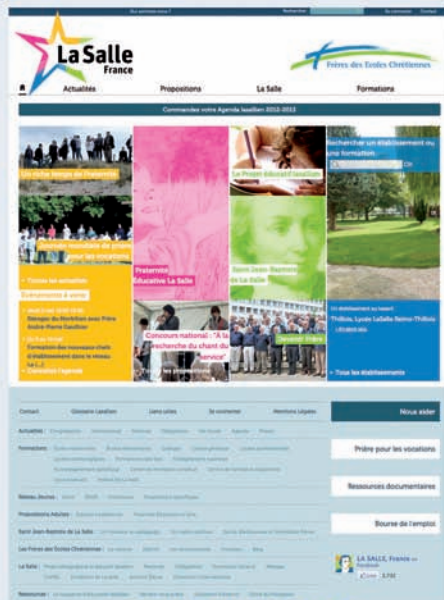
La Salle
France

Frères des Ecoles Chrétiennes

Actualités
Propositions
La Salle
Formations

Commandez notre Agenda lasallien 2012-2013

Un riche temps de fraternité

Le Projet éducatif lasallien

Rechercher un établissement ou une formation

OK

Journée mondiale de prière pour les vocations

Fraternité Educative La Salle

Saint Jean-Baptiste de La Salle

Toutes les actualités

Evènements à venir

Formation des nouveaux chefs d'établissement dans le réseau La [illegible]

Calendrier l'agenda

Concours national : "À la recherche du chant du service"

Devenir Frère

Thiboix, Lycée LaSalle Reims-Thibois

Tous les établissements

Contact
Glossaire Lasallien
Liens utiles
Se connecter
Mentions Légales

Nous aider

Actualités

Formations

Réseau Jeunes

Propositions Adultes

Saint Jean-Baptiste de La Salle

Les Frères des Écoles Chrétiennes

La Salle

Ressources

Prière pour les vocations

Ressources documentaires

Bourse de l'emploi

LA SALLE, France sur Facebook

J'aime